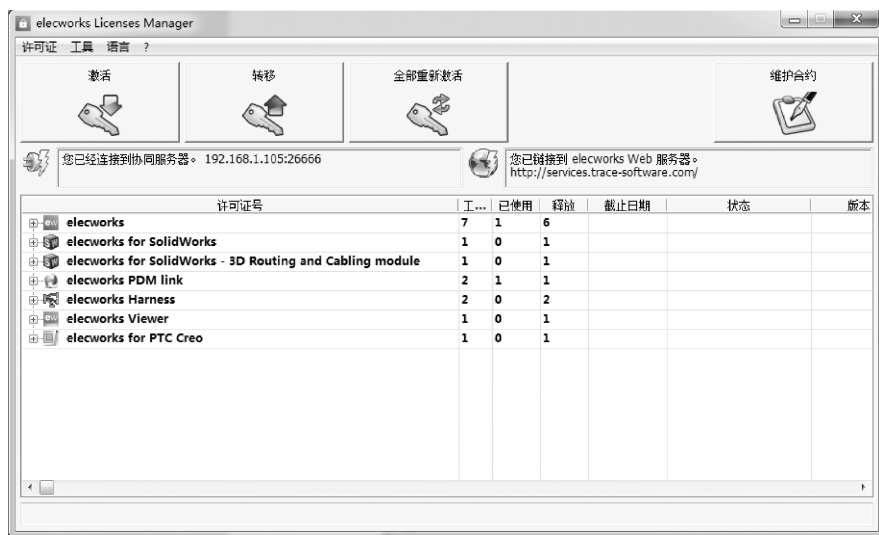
elecworks Licenses Manager

许可证 工具 语言 ?

激活
转移
全部重新激活
维护合约

您已经连接到协同服务器。 192.168.1.105:26666

您已链接到 elecworks Web 服务器。
http://services.trace-software.com/

| 许可证号 | 工... | 已使用 | 释放 | 截止日期 | 状态 | 版本 |
|---|---|---|---|---|---|---|
| elecworks | 7 | 1 | 6 | | | |
| elecworks for SolidWorks | 1 | 0 | 1 | | | |
| elecworks for SolidWorks - 3D Routing and Cabling module | 1 | 0 | 1 | | | |
| elecworks PDM link | 2 | 1 | 1 | | | |
| elecworks Harness | 2 | 0 | 2 | | | |
| elecworks Viewer | 1 | 0 | 1 | | | |
| elecworks for PTC Creo | 1 | 0 | 1 | | | |